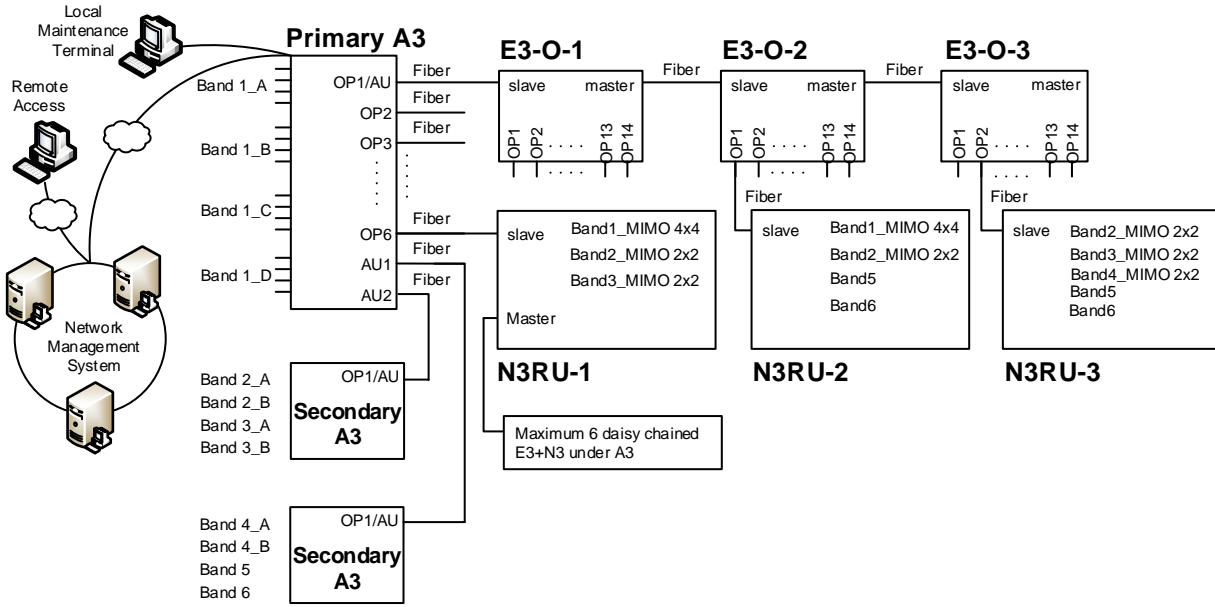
Local Maintenance Terminal

Remote Access

Network Management System

Primary A3

Band 1_A
Band 1_B
Band 1_C
Band 1_D

OP1/AU
OP2
OP3
OP6
AU1
AU2

Fiber
Fiber
Fiber
Fiber
Fiber
Fiber

E3-O-1
slave master
OP1 OP2 . . . . OP13 OP14

Fiber

E3-O-2
slave master
OP1 OP2 . . . . OP13 OP14

Fiber

E3-O-3
slave master
OP1 OP2 . . . . OP13 OP14

Fiber
Fiber

slave
Band1_MIMO 4x4
Band2_MIMO 2x2
Band3_MIMO 2x2
Master
N3RU-1

slave
Band1_MIMO 4x4
Band2_MIMO 2x2
Band5
Band6
N3RU-2

slave
Band2_MIMO 2x2
Band3_MIMO 2x2
Band4_MIMO 2x2
Band5
Band6
N3RU-3

Maximum 6 daisy chained E3+N3 under A3

Band 2_A
Band 2_B
Band 3_A
Band 3_B
OP1/AU
Secondary A3

Band 4_A
Band 4_B
Band 5
Band 6
OP1/AU
Secondary A3